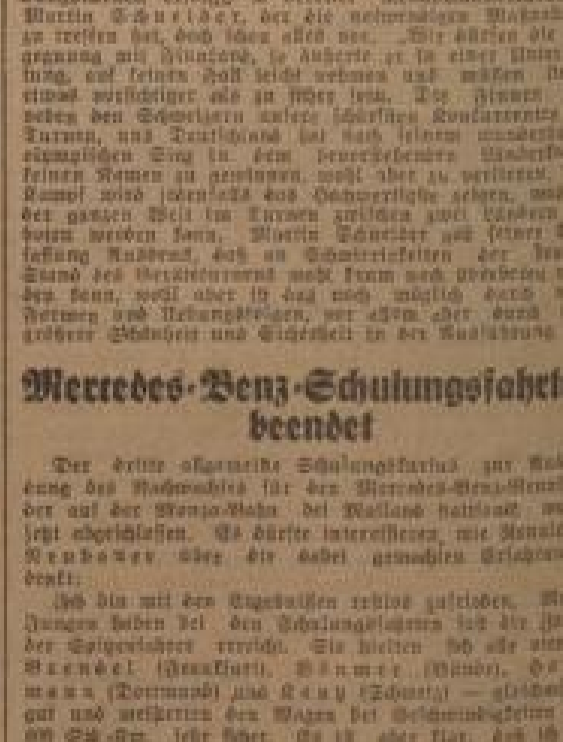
Martin Schneider, der die schwierigen Aufgabe zu treffen hat, doch schon alles aus. „Wir dürfen die gegnung mit Hinblick, so äußerte er in einer Unterhaltung, auf keinen Fall leicht nehmen und müssen etwas vorsichtiger als zu früher sein. Die Zimmer neben den Schweizern unsere schärfsten Konkurrenten im Turnen, und Deutschland hat doch seinem wunderbaren olympischen Sieg in dem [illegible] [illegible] keinen Namen zu gewinnen, wohl aber zu verlieren. Kampf wird jedenfalls das Hochwertigste sehen, was der ganzen Welt im Turnen zwischen zwei Ländern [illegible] boten werden kann. Martin Schneider gab seiner Auffassung Ausdruck, daß an Schwierigkeiten der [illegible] Stand des Gerätturnens wohl kaum noch gesteigert werden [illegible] kann, wohl aber ist das noch möglich durch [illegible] Formen und Uebungsfolgen, vor allem aber durch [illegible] größere Schönheit und Sicherheit in der Ausführung.

Mercedes-Benz-Schulungsfahrt beendet

Der dritte allgemeine Schulungskursus zur Ausbildung des Nachwuchses für den Mercedes-Benz-Rennstall der auf der Monza-Bahn bei Mailand stattfand, wurde jetzt abgeschlossen. Es dürfte interessieren, wie Rennleiter Neubauer über die dabei gemachten Erfahrungen denkt:

Ich bin mit den Ergebnissen restlos zufrieden. Meine Jungen haben bei den Schulungsfahrten fast die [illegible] der Spitzenfahrer erreicht. Sie hielten sich alle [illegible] Brendel (Frankfurt), Bäumer (Bünde), Hasse mann (Dortmund) und Kautz (Schweiz) — gleich gut und meisterten den Wagen bei Geschwindigkeiten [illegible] km-Std. sehr sicher. Es ist aber klar, daß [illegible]